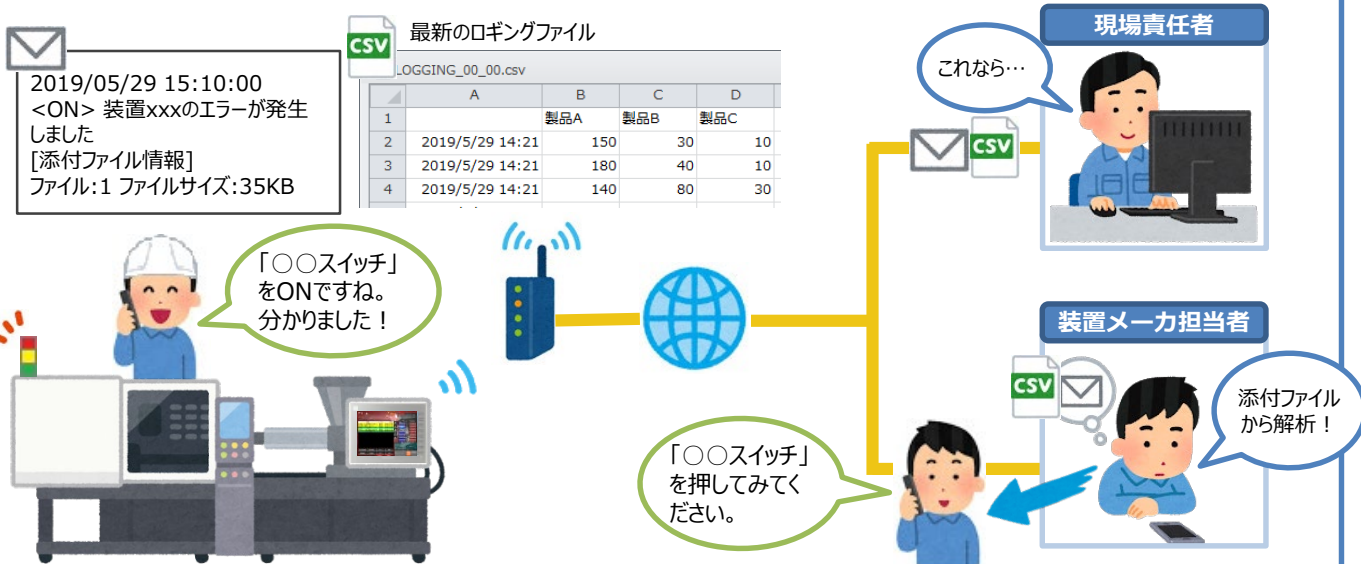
2019/05/29 15:10:00
<ON> 装置xxxのエラーが発生しました
[添付ファイル情報]
ファイル:1 ファイルサイズ:35KB

CSV
最新のロギングファイル
LOGGING_00_00.csv

| | A | B | C | D |
|---|---|---|---|---|
| 1 | | 製品A | 製品B | 製品C |
| 2 | 2019/5/29 14:21 | 150 | 30 | 10 |
| 3 | 2019/5/29 14:21 | 180 | 40 | 10 |
| 4 | 2019/5/29 14:21 | 140 | 80 | 30 |

「○○スイッチ」をONですね。分かりました！

現場責任者
これなら…
CSV

装置メーカ担当者
CSV
添付ファイルから解析！

「○○スイッチ」を押してみてください。